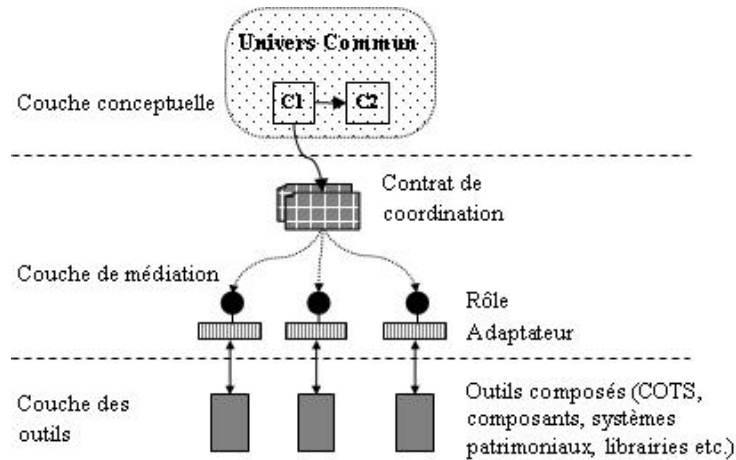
Univers Commun

Couche conceptuelle

C1

C2

Contrat de coordination

Couche de médiation

Rôle

Adaptateur

Couche des outils

Outils composés (COTS, composants, systèmes patrimoniaux, librairies etc.)